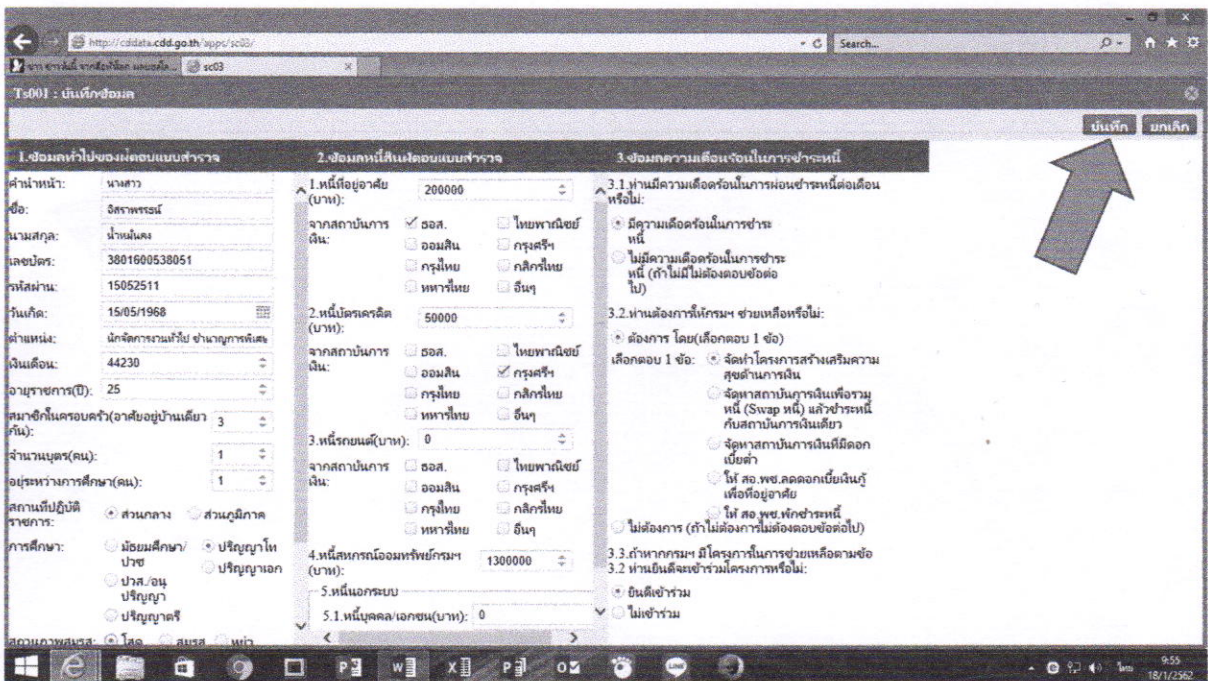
http://cddata.cdd.go.th/apps/sc03/

sc03

Search...

Ts001 : บันทึกข้อมูล

บันทึก ยกเลิก

1.ข้อมูลทั่วไปของผู้ตอบแบบสำรวจ

คำนำหน้า: นางสาว
ชื่อ: อิสราพรรณ์
นามสกุล: น้ำหนึ่งคง
เลขบัตร: 3801600538051
รหัสผ่าน: 15052511
วันเกิด: 15/05/1968
ตำแหน่ง: นักจัดการงานทั่วไป ชำนาญการพิเศษ
เงินเดือน: 44230
อายุราชการ(ปี): 25
สมาชิกในครอบครัว(อาศัยอยู่บ้านเดียวกัน): 3
จำนวนบุตร(คน): 1
อยู่ระหว่างการศึกษา(คน): 1
สถานที่ปฏิบัติราชการ: ส่วนกลาง ส่วนภูมิภาค
การศึกษา: มัธยมศึกษา/ปวช ปริญญาโท ปวส./อนุปริญญา ปริญญาเอก ปริญญาตรี
สถานภาพสมรส: โสด สมรส หม้าย

2.ข้อมูลหนี้สินผู้ตอบแบบสำรวจ

1.หนี้ที่อยู่อาศัย(บาท): 200000
จากสถาบันการเงิน: ธอส. ไทยพาณิชย์ ออมสิน กรุงศรีฯ กรุงไทย กสิกรไทย ทหารไทย อื่นๆ
2.หนี้บัตรเครดิต(บาท): 50000
จากสถาบันการเงิน: ธอส. ไทยพาณิชย์ ออมสิน กรุงศรีฯ กรุงไทย กสิกรไทย ทหารไทย อื่นๆ
3.หนี้รถยนต์(บาท): 0
จากสถาบันการเงิน: ธอส. ไทยพาณิชย์ ออมสิน กรุงศรีฯ กรุงไทย กสิกรไทย ทหารไทย อื่นๆ
4.หนี้สหกรณ์ออมทรัพย์กรมฯ(บาท): 1300000
5.หนี้นอกระบบ
5.1.หนี้บุคคล/เอกชน(บาท): 0

3.ข้อมูลความเดือดร้อนในการชำระหนี้

3.1.ท่านมีความเดือดร้อนในการผ่อนชำระหนี้ต่อเดือนหรือไม่:
มีความเดือดร้อนในการชำระหนี้
ไม่มีความเดือดร้อนในการชำระหนี้ (ถ้าไม่มีไม่ต้องตอบข้อต่อไป)
3.2.ท่านต้องการให้กรมฯ ช่วยเหลือหรือไม่:
ต้องการ โดย(เลือกตอบ 1 ข้อ)
เลือกตอบ 1 ข้อ: จัดทำโครงการสร้างเสริมความสุขด้านการเงิน
จัดหาสถาบันการเงินเพื่อรวมหนี้ (Swap หนี้) แล้วชำระหนี้กับสถาบันการเงินเดียว
จัดหาสถาบันการเงินที่มีดอกเบี้ยต่ำ
ให้ สอ.พช.ลดดอกเบี้ยเงินกู้เพื่อที่อยู่อาศัย
ให้ สอ.พช.พักชำระหนี้
ไม่ต้องการ (ถ้าไม่ต้องการไม่ต้องตอบข้อต่อไป)
3.3.ถ้าหากกรมฯ มีโครงการในการช่วยเหลือตามข้อ 3.2 ท่านยินดีจะเข้าร่วมโครงการหรือไม่:
ยินดีเข้าร่วม
ไม่เข้าร่วม

9:55
18/1/2562